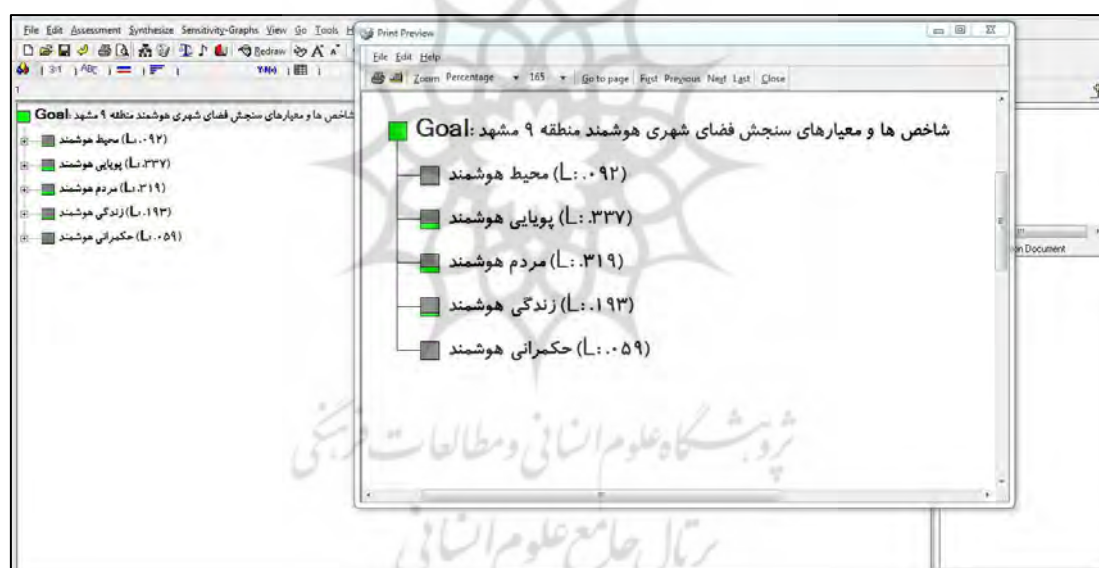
File Edit Assessment Synthesize Sensitivity-Graphs View Go Tools H

شاخص ها و معیارهای سنجش فضای شهری هوشمند منطقه ۹ مشهد :Goal
(L:.۰۹۲) محیط هوشمند
(L:.۳۳۷) پویایی هوشمند
(L:.۳۱۹) مردم هوشمند
(L:.۱۹۳) زندگی هوشمند
(L:.۰۵۹) حکمرانی هوشمند

Print Preview
File Edit Help
Zoom Percentage 165 Go to page First Previous Next Last Close

شاخص ها و معیارهای سنجش فضای شهری هوشمند منطقه ۹ مشهد :Goal
(L:.۰۹۲) محیط هوشمند
(L:.۳۳۷) پویایی هوشمند
(L:.۳۱۹) مردم هوشمند
(L:.۱۹۳) زندگی هوشمند
(L:.۰۵۹) حکمرانی هوشمند

on Document

پژوهشگاه علوم انسانی و مطالعات فرهنگی
پرتال جامع علوم انسانی